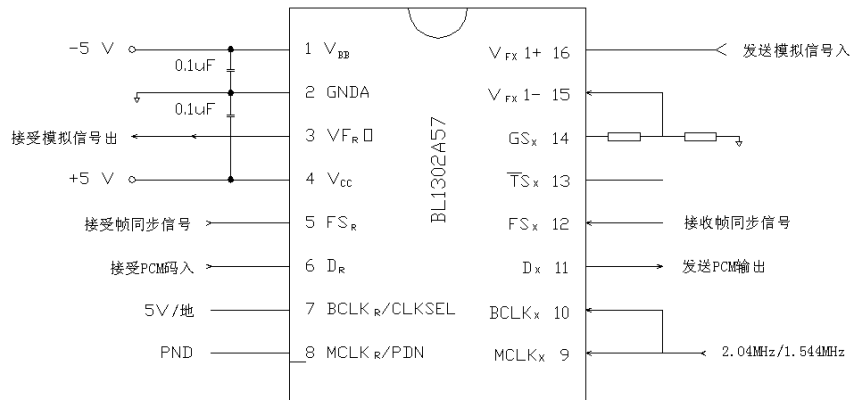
-5 V
0.1uF
0.1uF
接受模拟信号出
+5 V
接受帧同步信号
接受PCM码入
5V/地
PND

1 $V_{BB}$
2 GNDA
3 $VF_R$O
4 $V_{CC}$
5 $FS_R$
6 $D_R$
7 $BCLK_R$/CLKSEL
8 $MCLK_R$/PDN

BL1302A57

$V_{FX}$1+ 16
$V_{FX}$1- 15
$GS_X$ 14
$\overline{T}S_X$ 13
$FS_X$ 12
$D_X$ 11
$BCLK_X$ 10
$MCLK_X$ 9

发送模拟信号入
接收帧同步信号
发送PCM输出
2.04MHz/1.544MHz